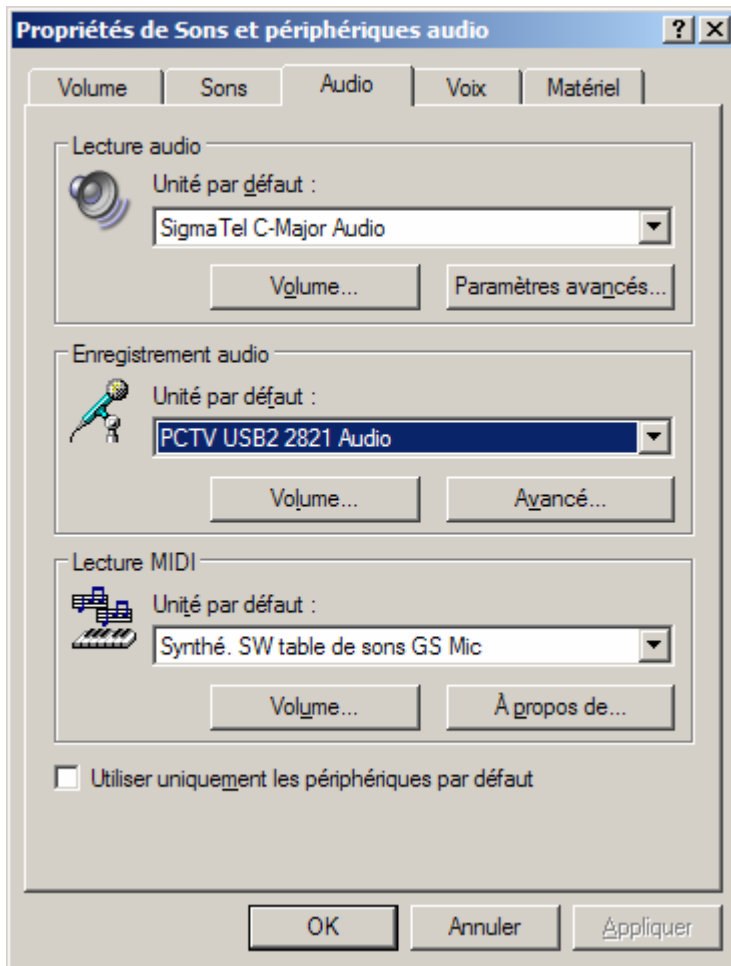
Propriétés de Sons et périphériques audio

?

Volume | Sons | Audio | Voix | Matériel

Lecture audio

Unité par défaut :

SigmaTel C-Major Audio

Volume...

Paramètres avancés...

Enregistrement audio

Unité par défaut :

PCTV USB2 2821 Audio

Volume...

Avancé...

Lecture MIDI

Unité par défaut :

Synthé. SW table de sons GS Mic

Volume...

À propos de...

Utiliser uniquement les périphériques par défaut

OK

Annuler

Appliquer